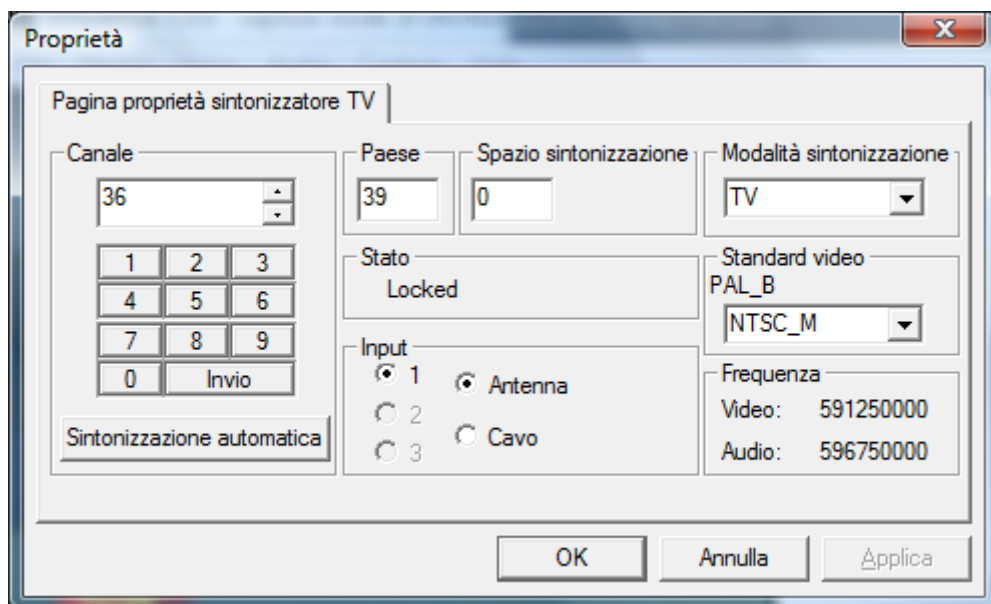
Proprietà

Pagina proprietà sintonizzatore TV

Canale

36

1 2 3
4 5 6
7 8 9
0 Invio

Sintonizzazione automatica

Paese

39

Spazio sintonizzazione

0

Modalità sintonizzazione

TV

Stato

Locked

Standard video

PAL_B

NTSC_M

Input

1
2
3

Antenna

Cavo

Frequenza

Video: 591250000

Audio: 596750000

OK Annulla Applica